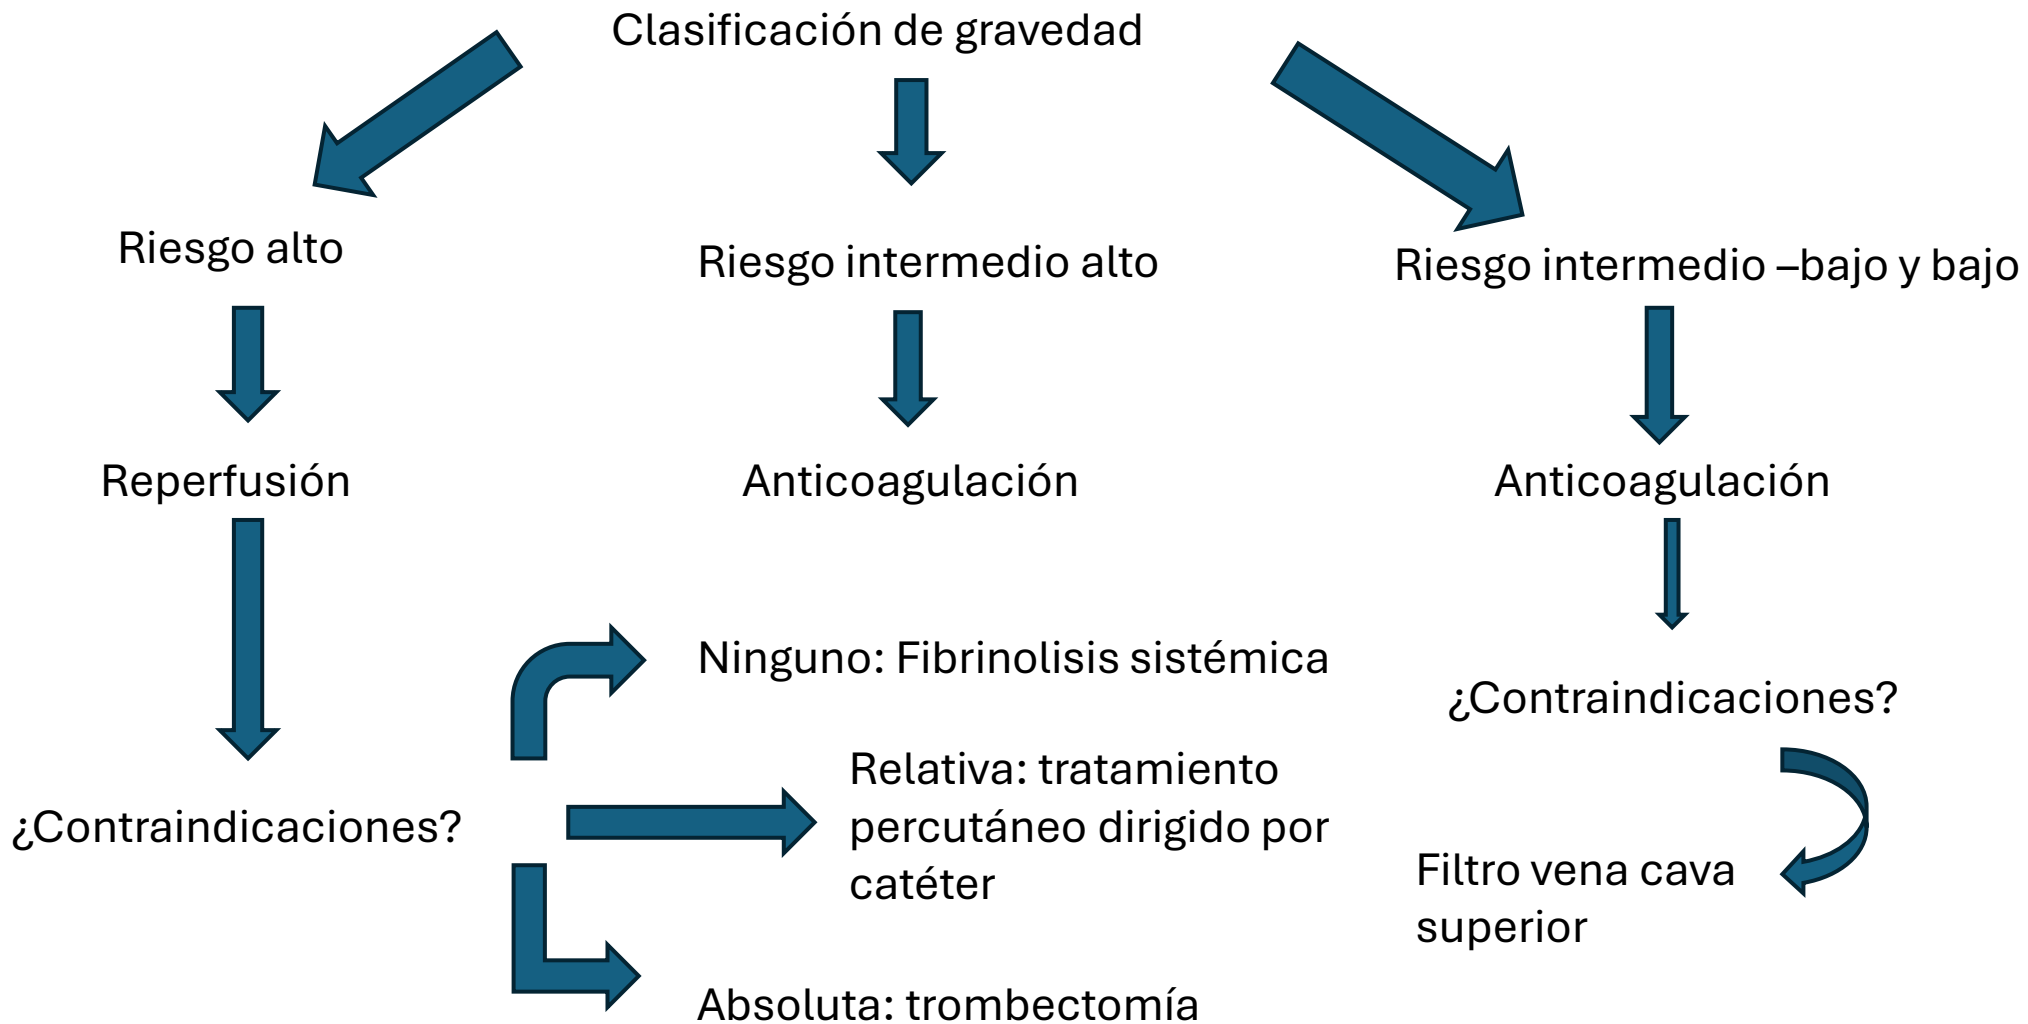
Clasificación de gravedad

Riesgo alto

Riesgo intermedio alto

Riesgo intermedio –bajo y bajo

Reperfusión

Anticoagulación

Anticoagulación

¿Contraindicaciones?

Ninguno: Fibrinolisis sistémica

Relativa: tratamiento percutáneo dirigido por catéter

Absoluta: trombectomía

¿Contraindicaciones?

Filtro vena cava superior